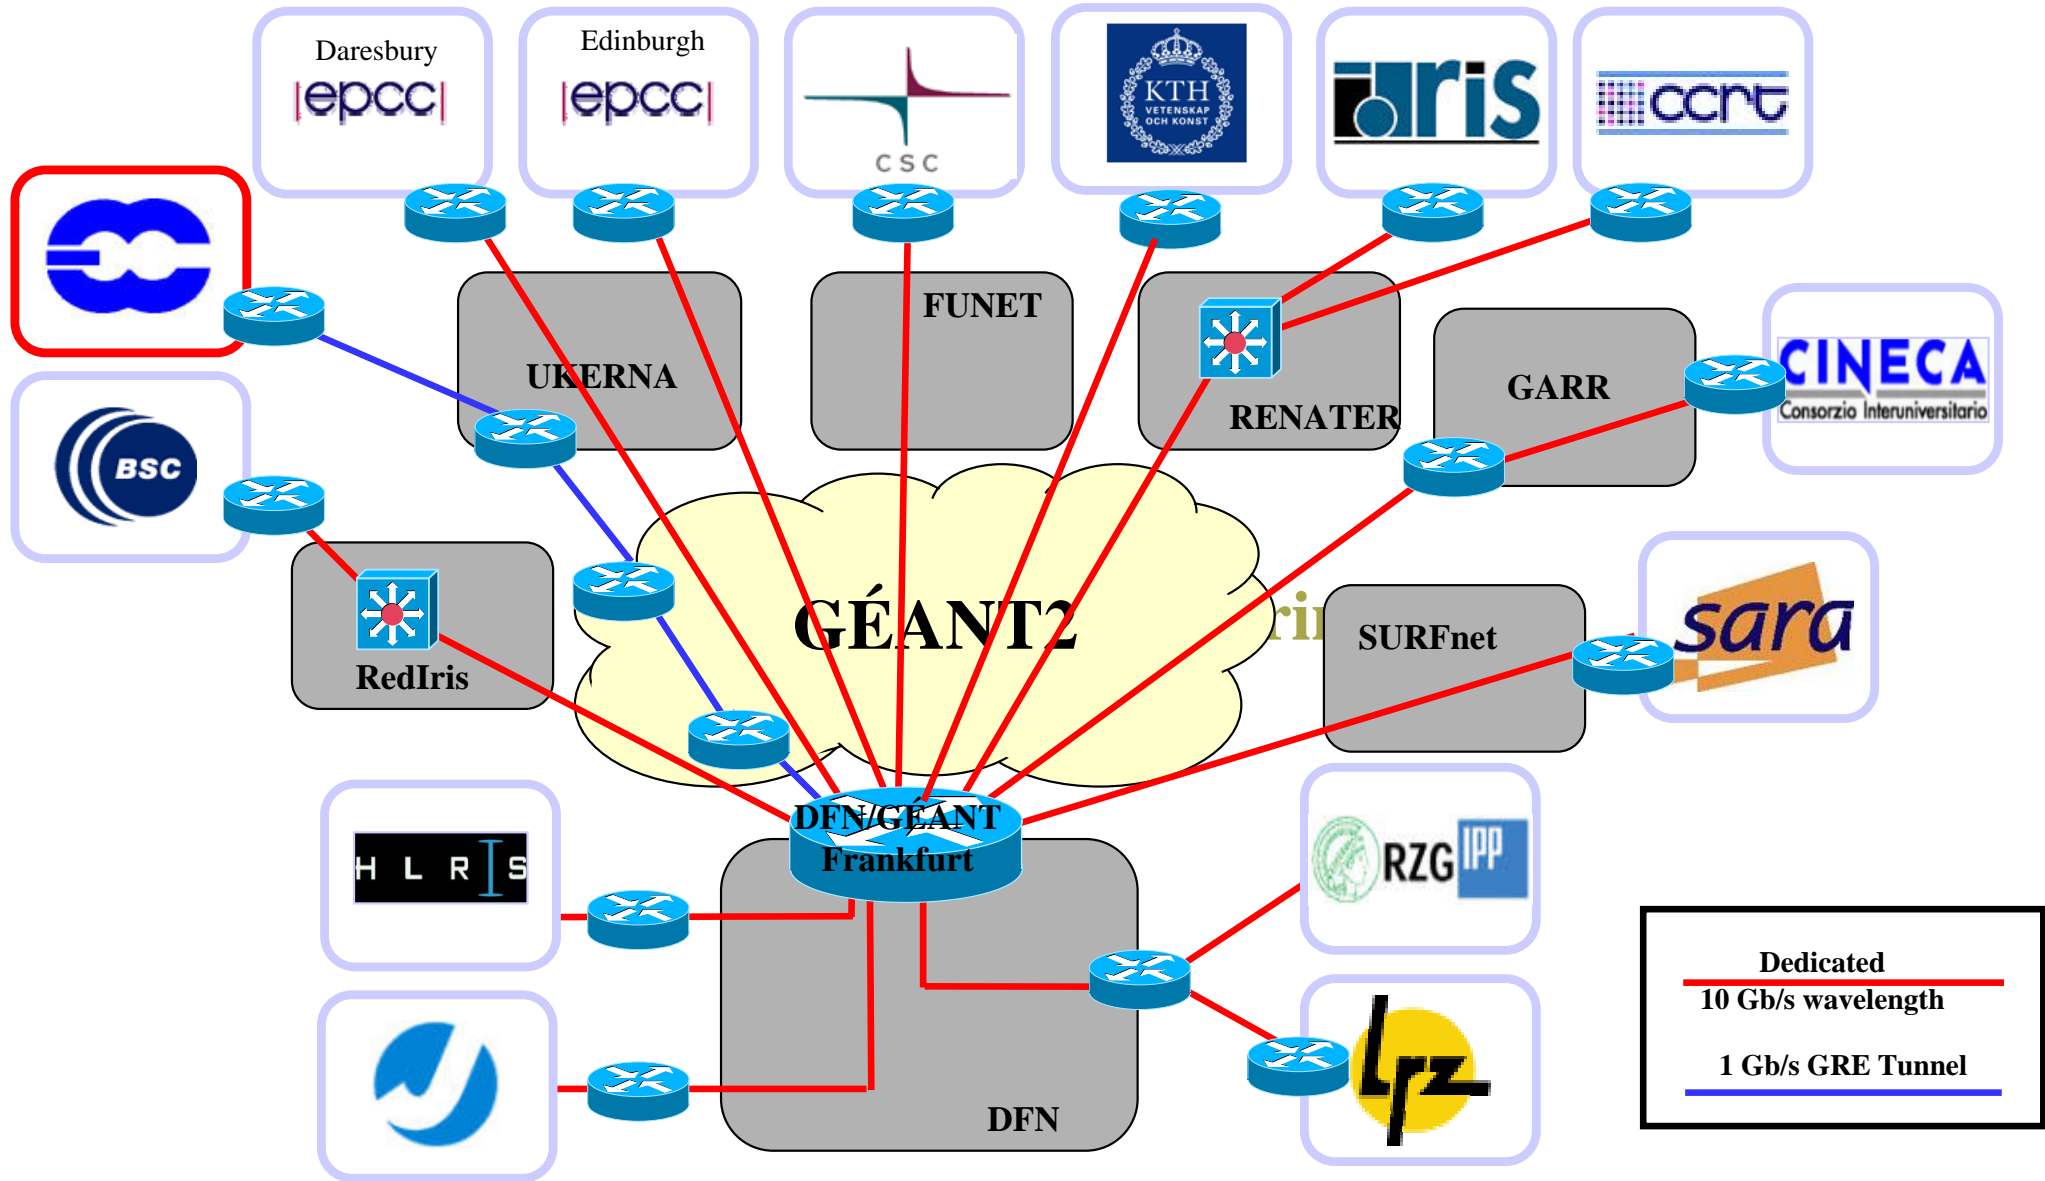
Daresbury
epcc

Edinburgh
epcc

CSC

KTH
VETENSKAP OCH KONST

iris

ccrt

BSC

UKERNA

FUNET

RENATER

GARR

CINECA
Consorzio Interuniversitario

RedIris

GÉANT2

SURFnet

sara

DFN/GÉANT
Frankfurt

HLRS

RZG IPP

lrz

DFN

Dedicated
10 Gb/s wavelength

1 Gb/s GRE Tunnel